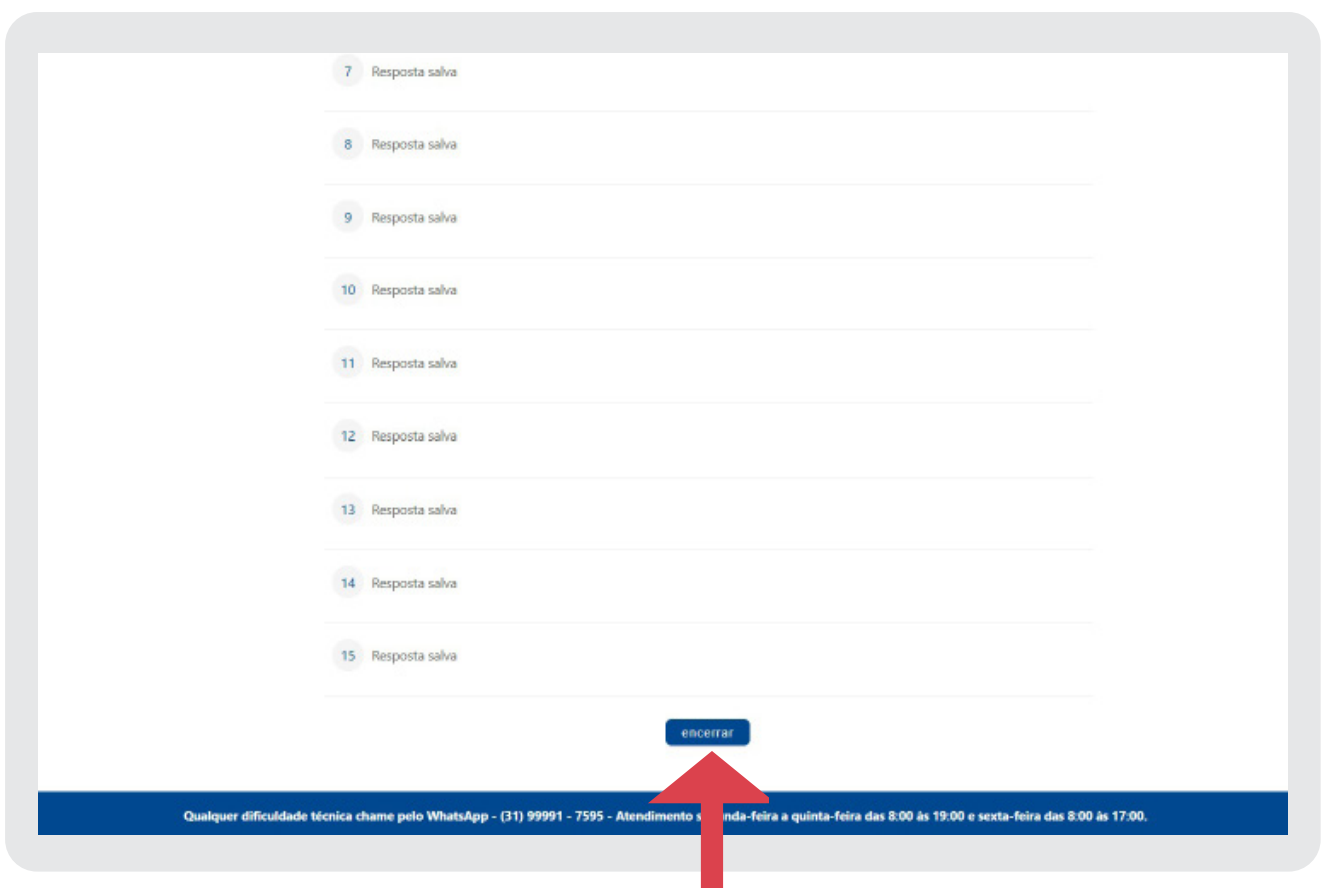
7 Resposta salva

8 Resposta salva

9 Resposta salva

10 Resposta salva

11 Resposta salva

12 Resposta salva

13 Resposta salva

14 Resposta salva

15 Resposta salva

encerrar

Qualquer dificuldade técnica chame pelo WhatsApp - (31) 99991 - 7595 - Atendimento s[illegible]nda-feira a quinta-feira das 8:00 às 19:00 e sexta-feira das 8:00 às 17:00.